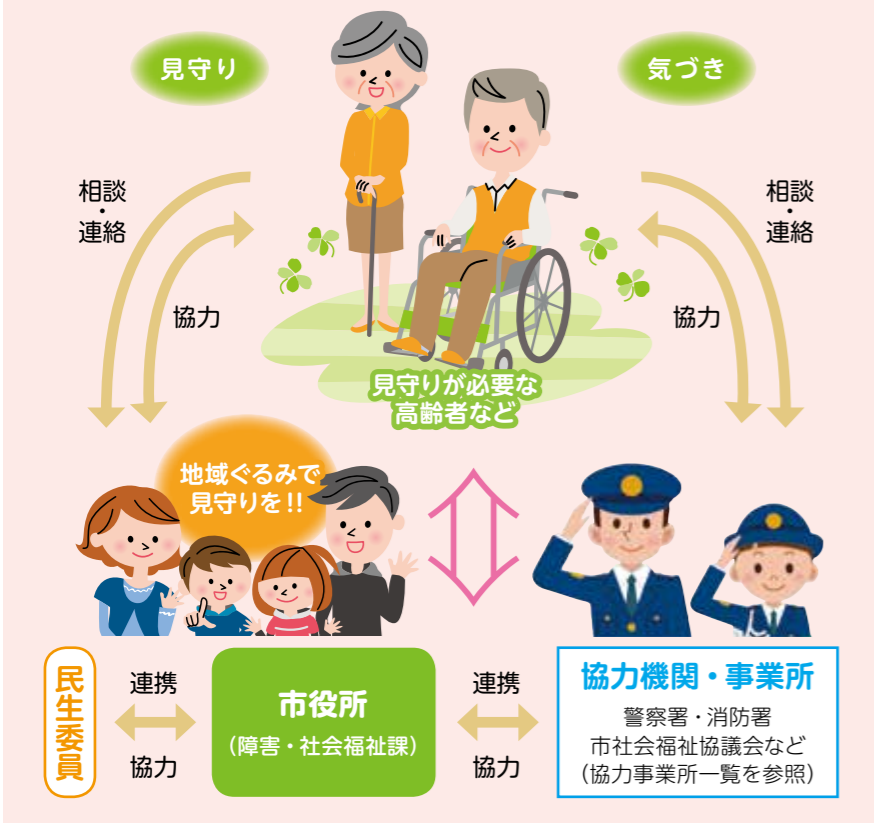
見守り

気づき

相談・連絡

協力

相談・連絡

協力

見守りが必要な高齢者など

地域ぐるみで見守りを!!

民生委員

連携

協力

市役所
(障害・社会福祉課)

連携

協力

協力機関・事業所
警察署・消防署
市社会福祉協議会など
(協力事業所一覧を参照)